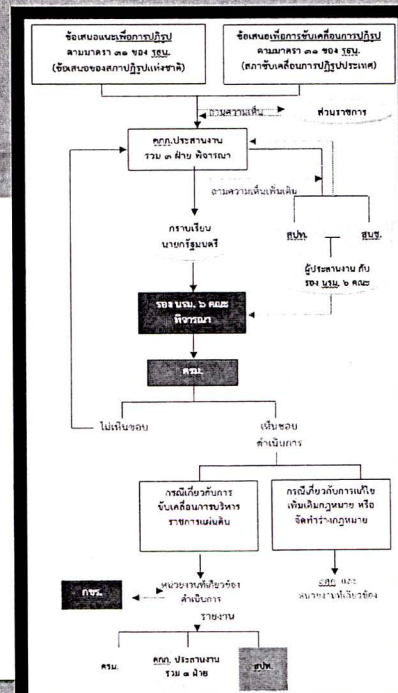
ข้อเสนอแนะเพื่อการปฏิรูป ตามมาตรา ๓๑ ของ รธน. (ข้อเสนอของสภาปฏิรูปแห่งชาติ)

ข้อเสนอเพื่อการขับเคลื่อนการปฏิรูป ตามมาตรา ๓๑ ของ รธน. (สภาขับเคลื่อนการปฏิรูปประเทศ)

ถามความเห็น

ส่วนราชการ

คกก.ประสานงาน รวม ๓ ฝ่าย พิจารณา

ถามความเห็นเพิ่มเติม

กราบเรียน นายกรัฐมนตรี

สปช.

สนช.

ผู้ประสานงาน กับ รอง นรม. ๖ คณะ

รอง นรม. ๖ คณะ พิจารณา

ครม.

ไม่เห็นชอบ

เห็นชอบ ดำเนินการ

กรณีเกี่ยวกับการ ขับเคลื่อนการบริหาร ราชการแผ่นดิน

กรณีเกี่ยวกับการแก้ไข เพิ่มเติมกฎหมาย หรือ จัดทำร่างกฎหมาย

กขช.

หน่วยงานที่เกี่ยวข้อง ดำเนินการ

สคก. และ หน่วยงานที่เกี่ยวข้อง

รายงาน

ครม.

คกก. ประสานงาน รวม ๓ ฝ่าย

สปท.